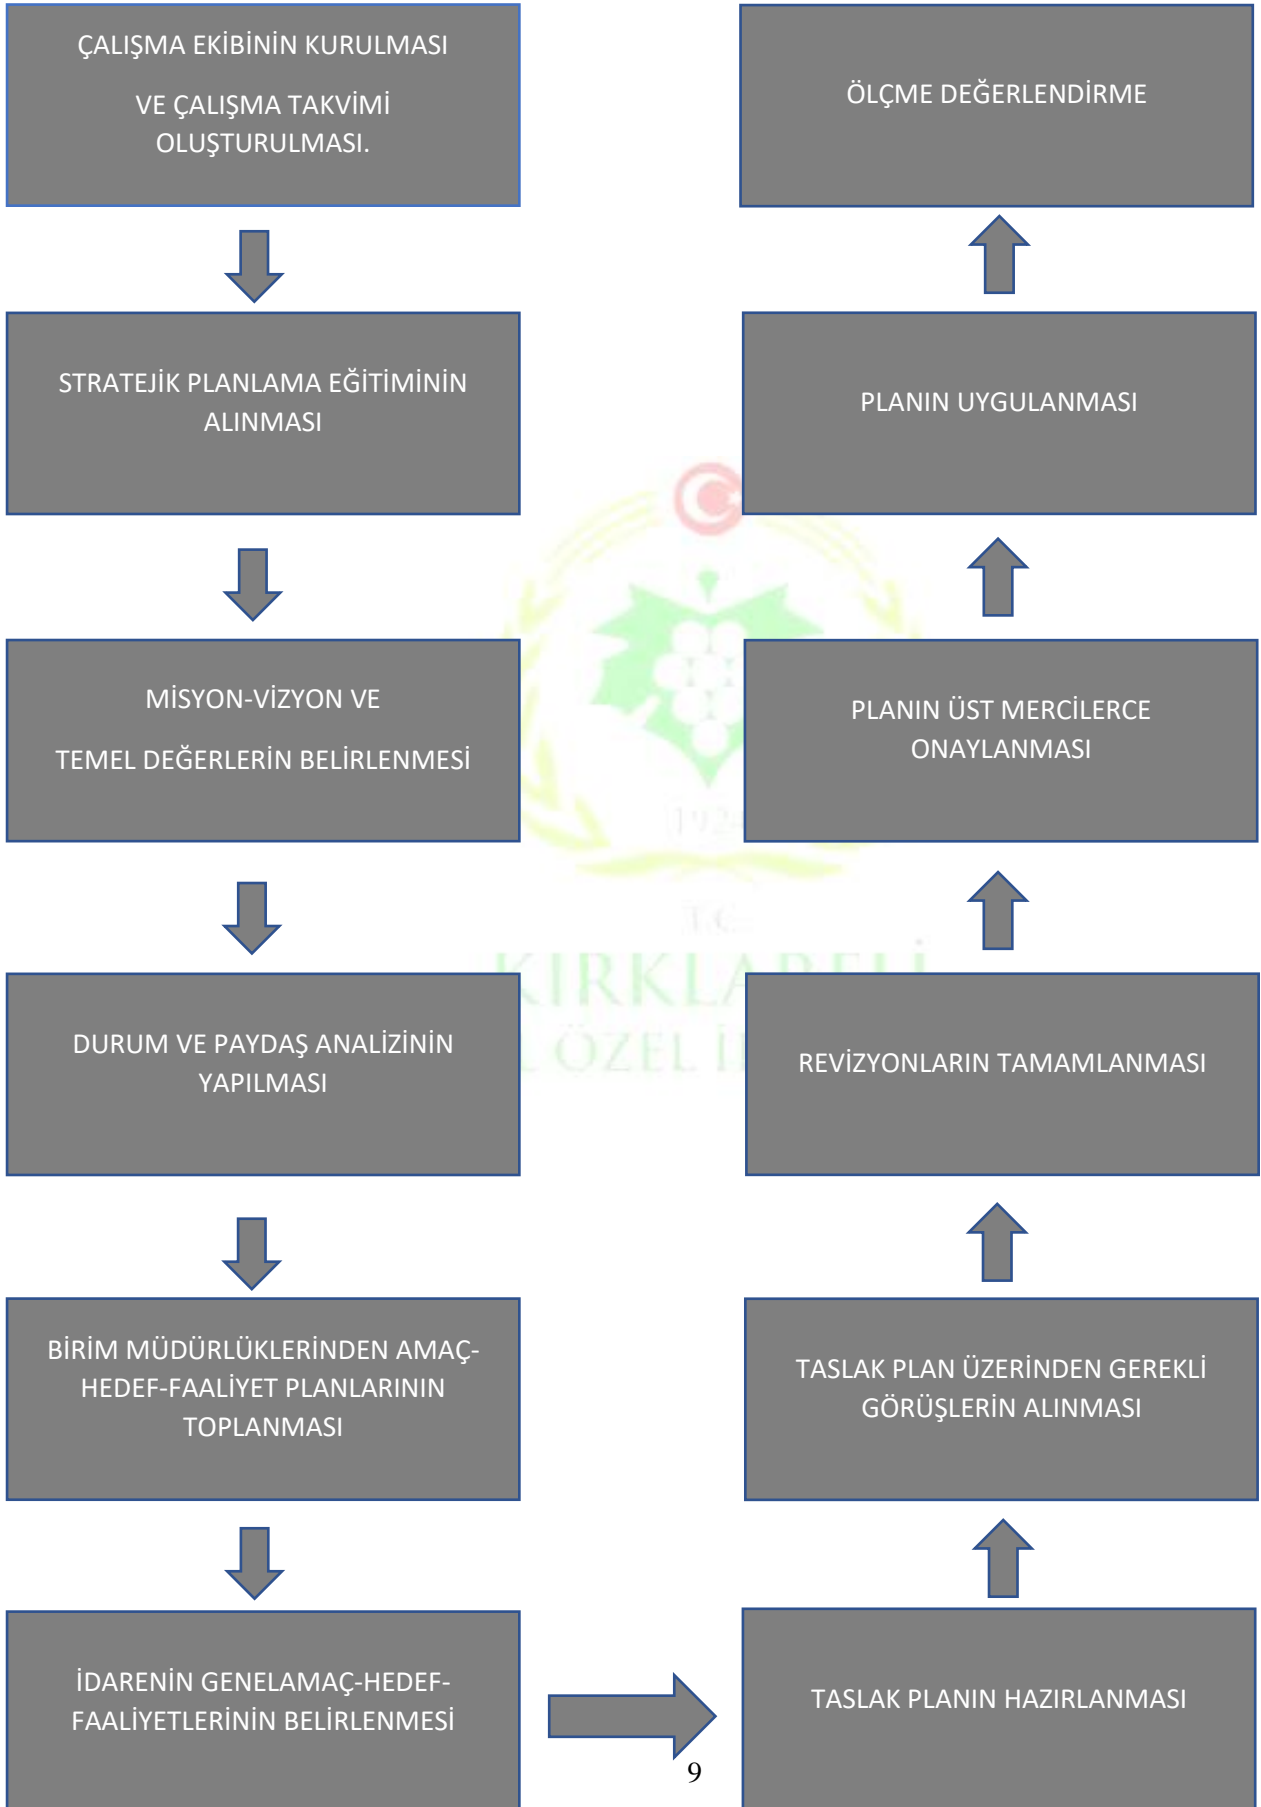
ÇALIŞMA EKİBİNİN KURULMASI

VE ÇALIŞMA TAKVİMİ OLUŞTURULMASI.

STRATEJİK PLANLAMA EĞİTİMİNİN ALINMASI

MİSYON-VİZYON VE

TEMEL DEĞERLERİN BELİRLENMESİ

DURUM VE PAYDAŞ ANALİZİNİN YAPILMASI

BİRİM MÜDÜRLÜKLERİNDEN AMAÇ-HEDEF-FAALİYET PLANLARININ TOPLANMASI

İDARENİN GENELAMAÇ-HEDEF-FAALİYETLERİNİN BELİRLENMESİ

ÖLÇME DEĞERLENDİRME

PLANIN UYGULANMASI

PLANIN ÜST MERCİLERCE ONAYLANMASI

REVİZYONLARIN TAMAMLANMASI

TASLAK PLAN ÜZERİNDEN GEREKLİ GÖRÜŞLERİN ALINMASI

TASLAK PLANIN HAZIRLANMASI

1924

T.C.

KIRKLARELİ

İL ÖZEL İDARESİ

9